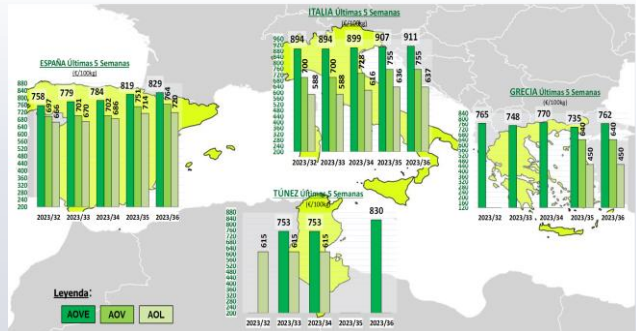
ESPAÑA Últimas 5 Semanas
(€/100kg)

880
840
800
760
720
680
640
600
560
520
480
440
400
360
320
280
240
200

758 697 666
779 701 670
784 702 686
819 751 714
829 764 720

2023/32 2023/33 2023/34 2023/35 2023/36

ITALIA Últimas 5 Semanas
(€/100kg)

960
920
880
840
800
760
720
680
640
600
560
520
480
440
400
360
320
280
240
200

894 700 588
894 700 588
899 728 616
907 755 636
911 755 637

2023/32 2023/33 2023/34 2023/35 2023/36

GRECIA Últimas 5 Semanas
(€/100kg)

840
800
760
720
680
640
600
560
520
480
440
400
360
320
280
240
200
160
120

765
748
770
735 640 450
762 640 450

2023/32 2023/33 2023/34 2023/35 2023/36

TÚNEZ Últimas 5 Semanas
(€/100kg)

880
840
800
760
720
680
640
600
560
520
480
440
400
360
320
280
240
200

615
753 615
753 615
830

2023/32 2023/33 2023/34 2023/35 2023/36

Leyenda:
AOVE AOV AOL